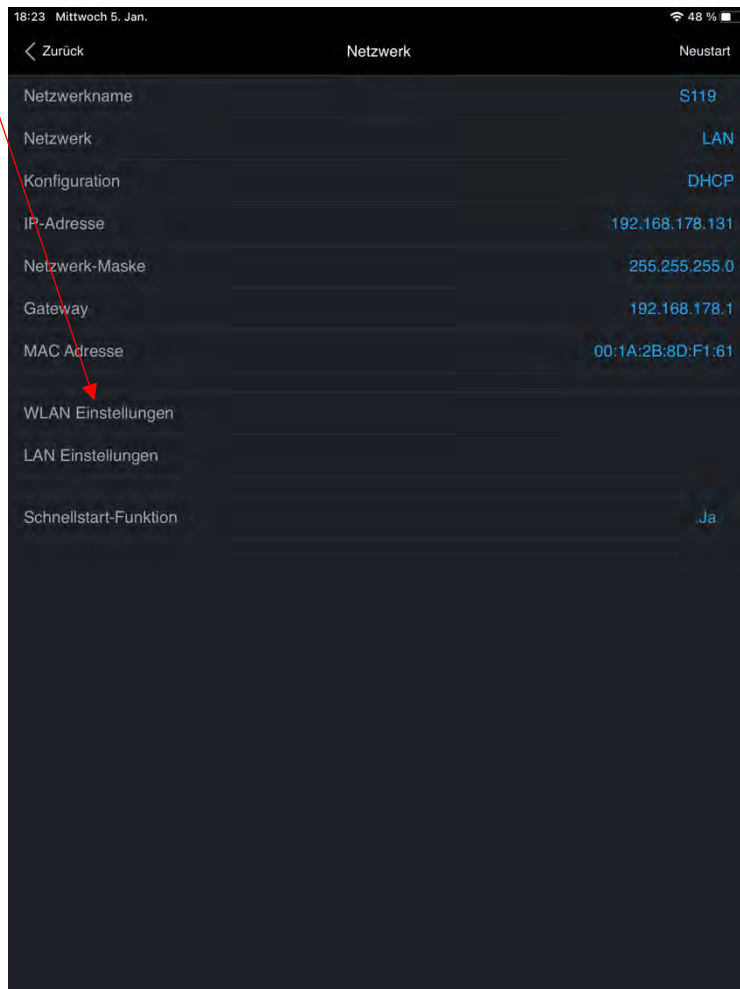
18:23 Mittwoch 5. Jan.

48 %

Zurück

Netzwerk

Neustart

| | |
|---|---|
| Netzwerkname | S119 |
| Netzwerk | LAN |
| Konfiguration | DHCP |
| IP-Adresse | 192.168.178.131 |
| Netzwerk-Maske | 255.255.255.0 |
| Gateway | 192.168.178.1 |
| MAC Adresse | 00:1A:2B:8D:F1:61 |

WLAN Einstellungen

LAN Einstellungen

Schnellstart-Funktion Ja